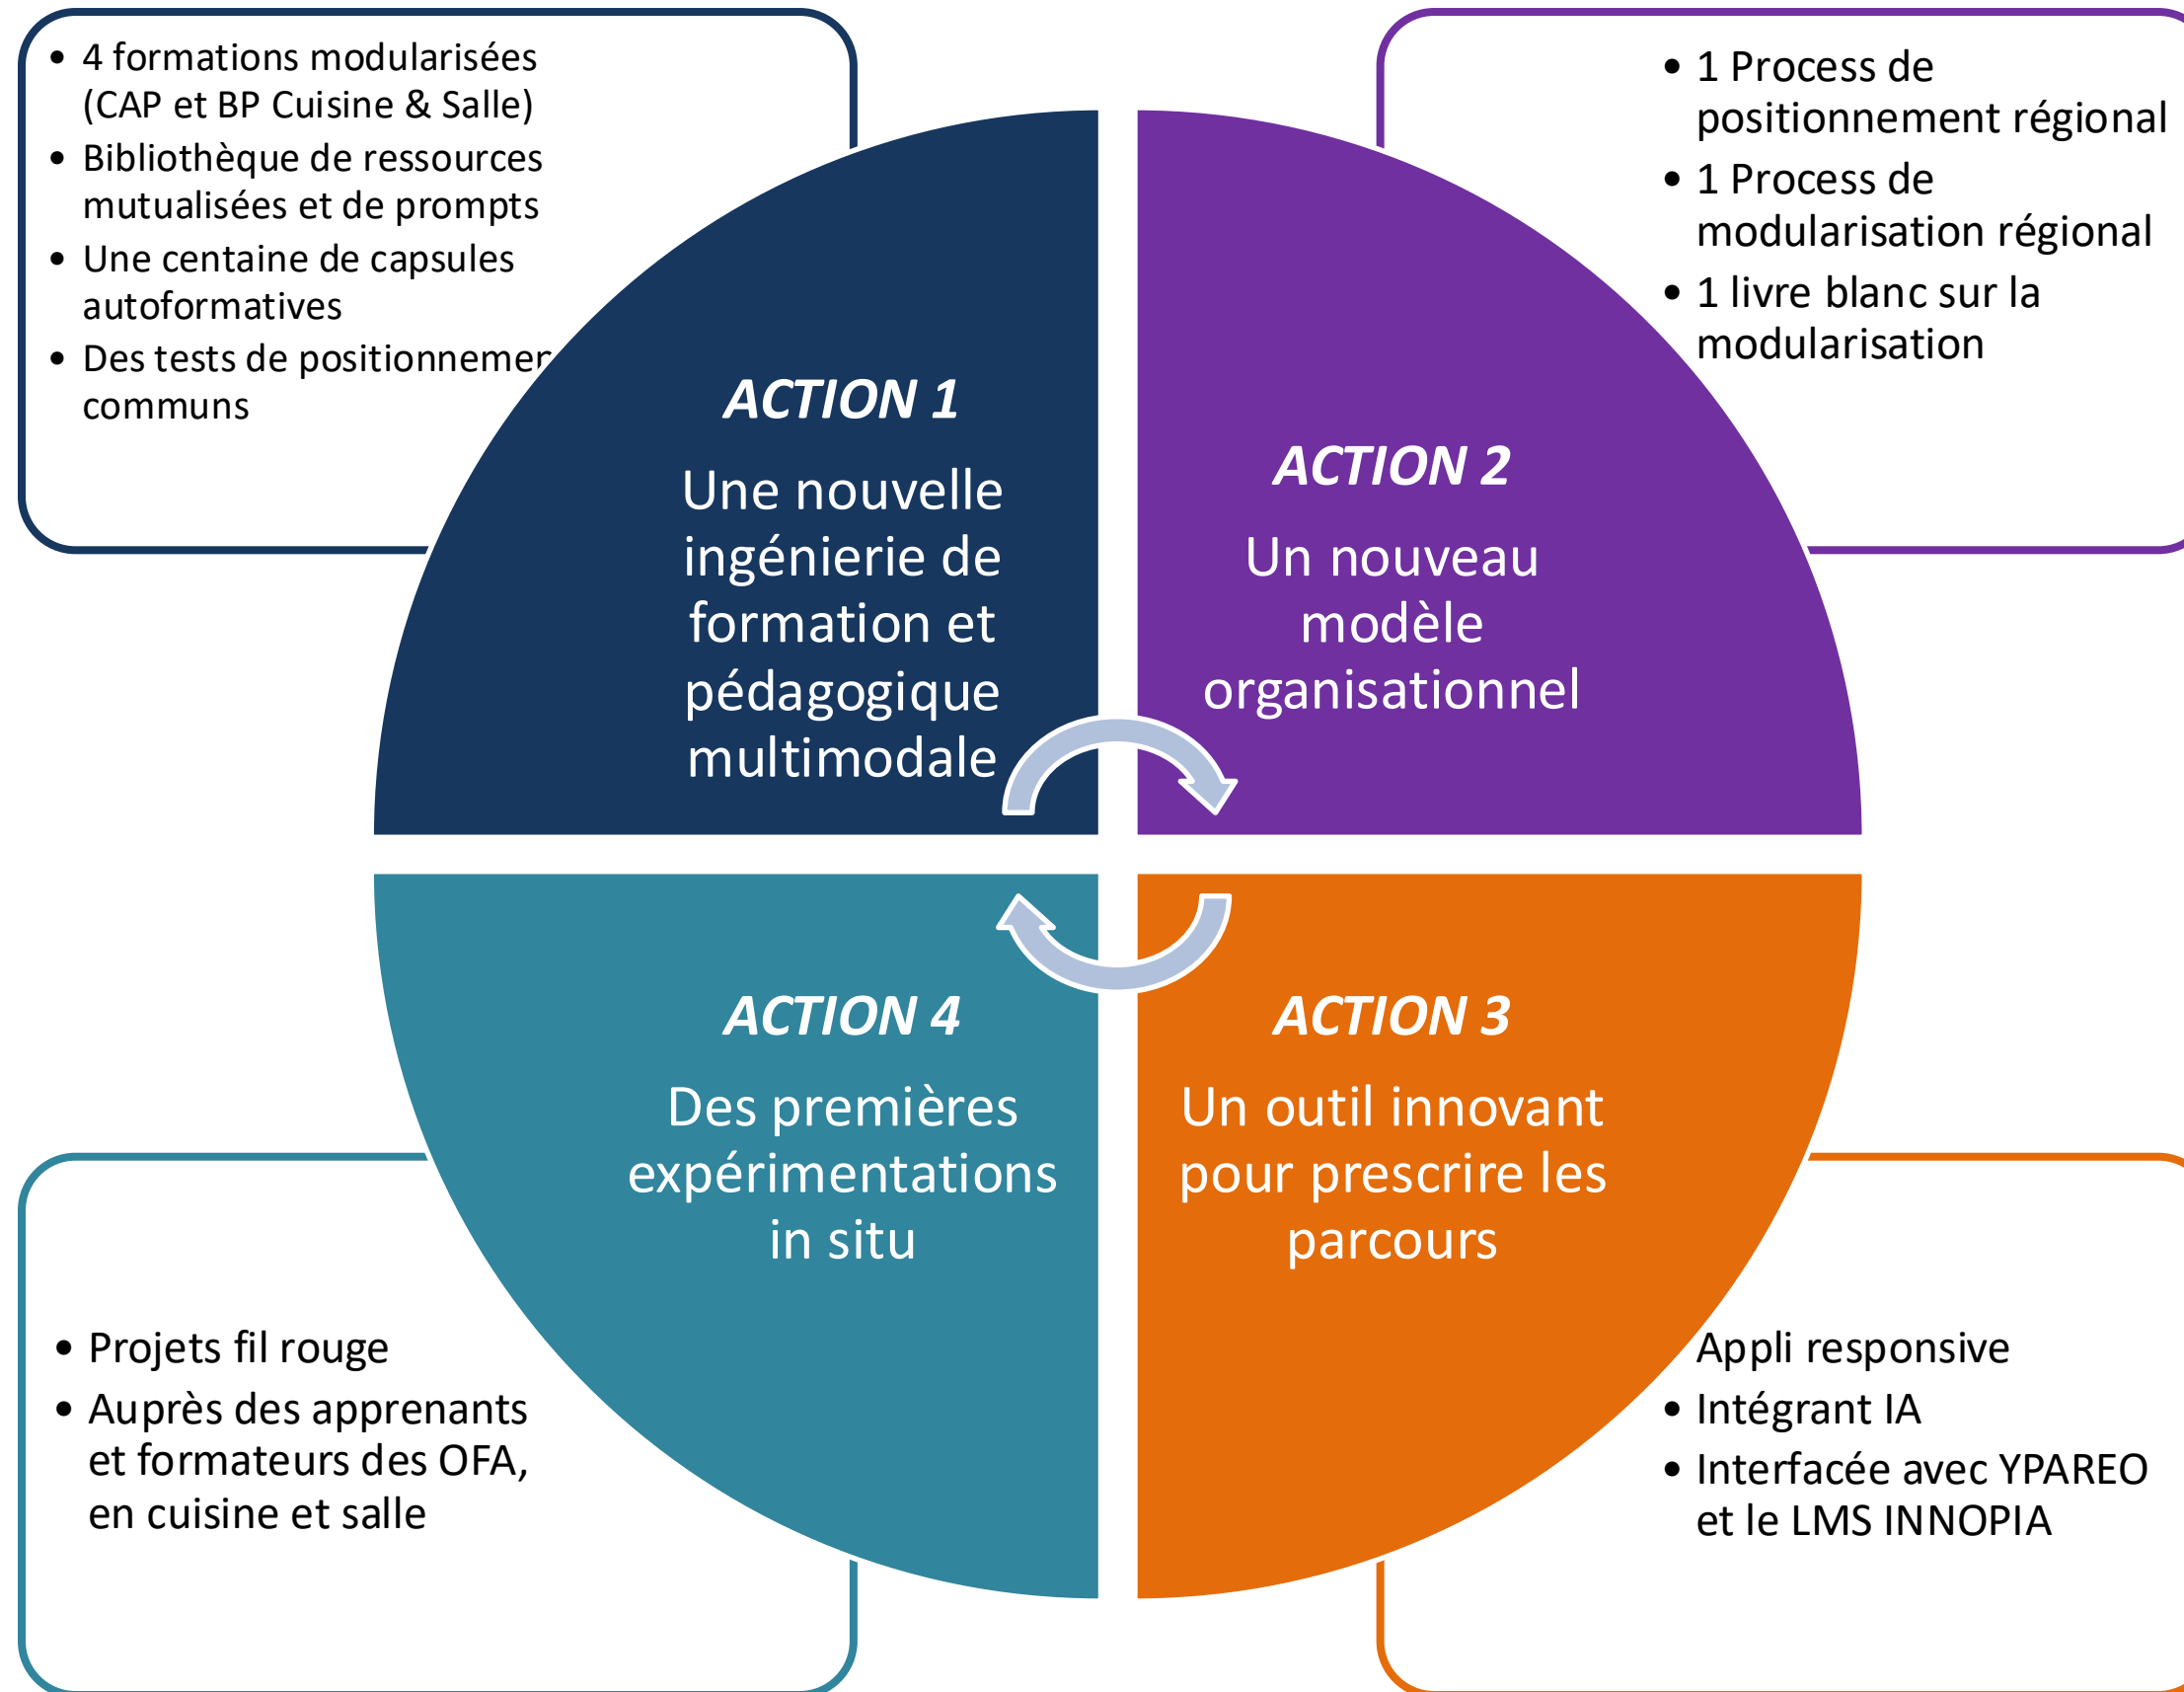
• 4 formations modularisées (CAP et BP Cuisine & Salle)
• Bibliothèque de ressources mutualisées et de prompts
• Une centaine de capsules autoformatives
• Des tests de positionnemen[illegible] communs

• 1 Process de positionnement régional
• 1 Process de modularisation régional
• 1 livre blanc sur la modularisation

ACTION 1
Une nouvelle ingénierie de formation et pédagogique multimodale

ACTION 2
Un nouveau modèle organisationnel

ACTION 4
Des premières expérimentations in situ

ACTION 3
Un outil innovant pour prescrire les parcours

• Projets fil rouge
• Auprès des apprenants et formateurs des OFA, en cuisine et salle

Appli responsive
• Intégrant IA
• Interfacée avec YPAREO et le LMS INNOPIA